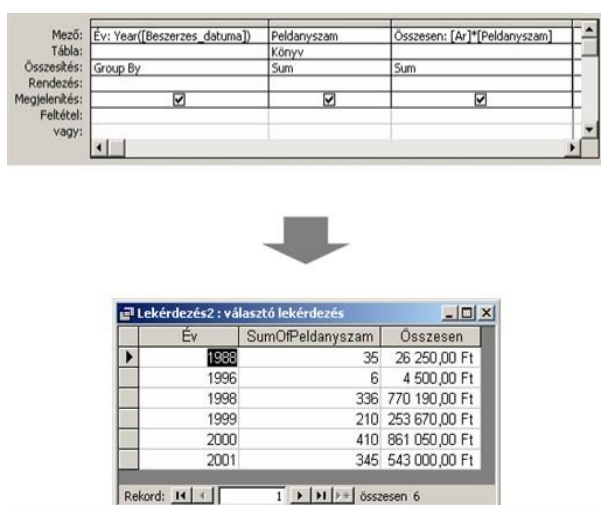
| | | | |
|---|---|---|---|
| Mező: | Év: Year([Beszerzes_datuma]) | Peldanyszam | Összesen: [Ar]*[Peldanyszam] |
| Tábla: | | Könyv | |
| Összesítés: | Group By | Sum | Sum |
| Rendezés: | | | |
| Megjelenítés: | ☑ | ☑ | ☑ |
| Feltétel: | | | |
| vagy: | | | |

Lekérdezés2 : választó lekérdezés

| Év | SumOfPeldanyszam | Összesen |
|---|---|---|
| 1988 | 35 | 26 250,00 Ft |
| 1996 | 6 | 4 500,00 Ft |
| 1998 | 336 | 770 190,00 Ft |
| 1999 | 210 | 253 670,00 Ft |
| 2000 | 410 | 861 050,00 Ft |
| 2001 | 345 | 543 000,00 Ft |

Rekord: 1 összesen 6